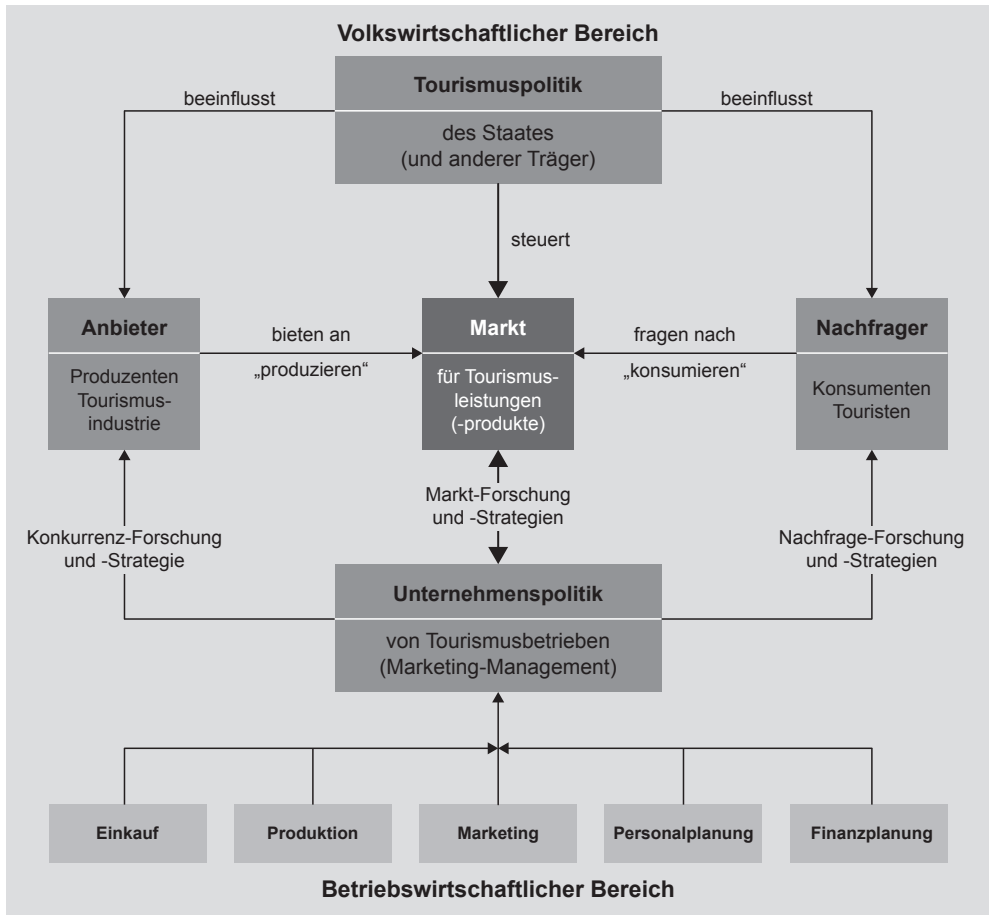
Volkswirtschaftlicher Bereich

beeinflusst

Tourismuspolitik

des Staates
(und anderer Träger)

beeinflusst

steuert

Anbieter

Produzenten
Tourismusindustrie

bieten an
„produzieren"

Markt

für Tourismusleistungen
(-produkte)

fragen nach
„konsumieren"

Nachfrager

Konsumenten
Touristen

Markt-Forschung
und -Strategien

Konkurrenz-Forschung
und -Strategie

Nachfrage-Forschung
und -Strategien

Unternehmenspolitik

von Tourismusbetrieben
(Marketing-Management)

Einkauf

Produktion

Marketing

Personalplanung

Finanzplanung

Betriebswirtschaftlicher Bereich